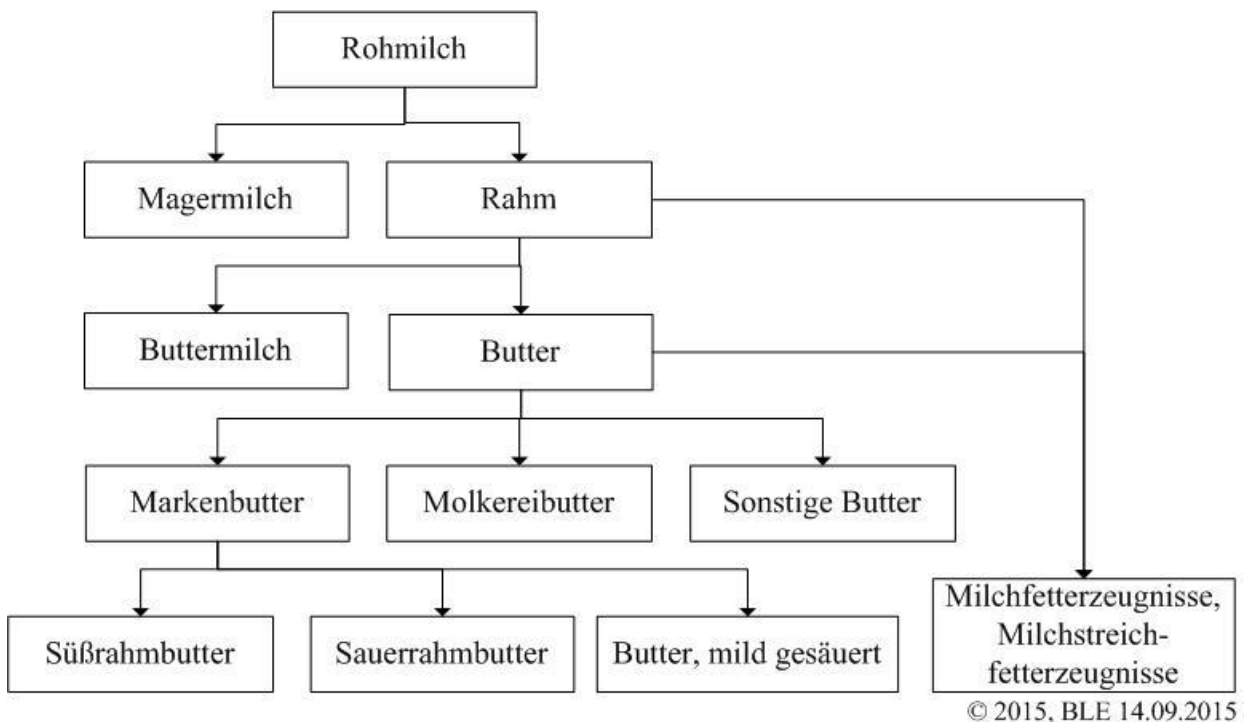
Rohmilch

Magermilch

Rahm

Buttermilch

Butter

Markenbutter

Molkereibutter

Sonstige Butter

Süßrahmbutter

Sauerrahmbutter

Butter, mild gesäuert

Milchfetterzeugnisse, Milchstreichfetterzeugnisse

© 2015, BLE 14.09.2015